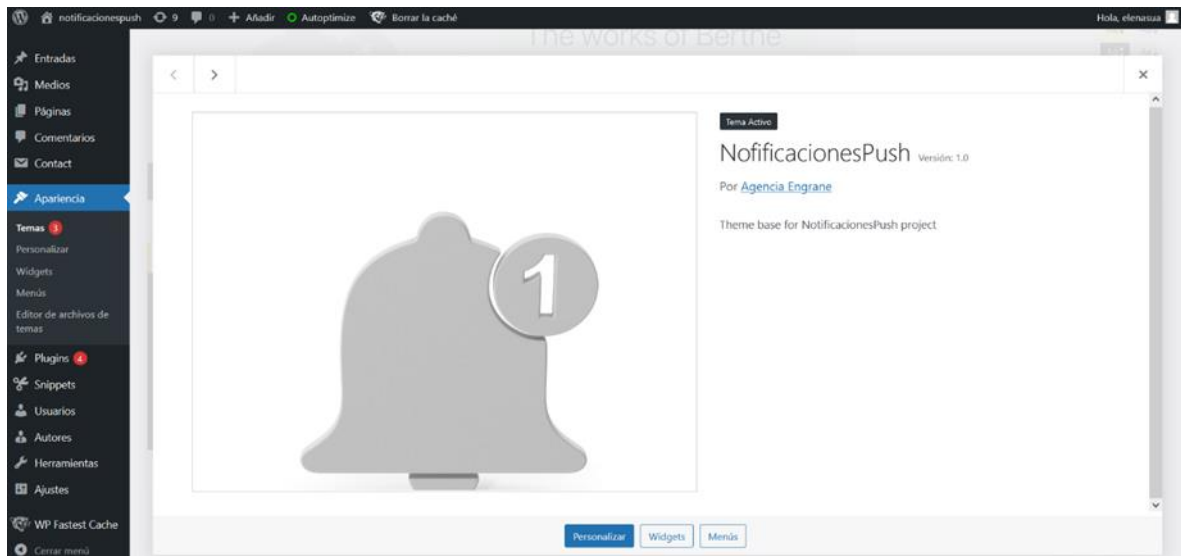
notificacionespush 9 0 + Añadir Autoptimize Borrar la caché

Hola, elenasua

The works of Berthe

Entradas
Medios
Páginas
Comentarios
Contact
Apariencia
Temas 3
Personalizar
Widgets
Menús
Editor de archivos de temas
Plugins 4
Snippets
Usuarios
Autores
Herramientas
Ajustes
WP Fastest Cache
Cerrar menú

<
>
×

1

Tema Activo

NofificacionesPush Versión: 1.0

Por Agencia Engrane

Theme base for NotificacionesPush project

Personalizar
Widgets
Menús